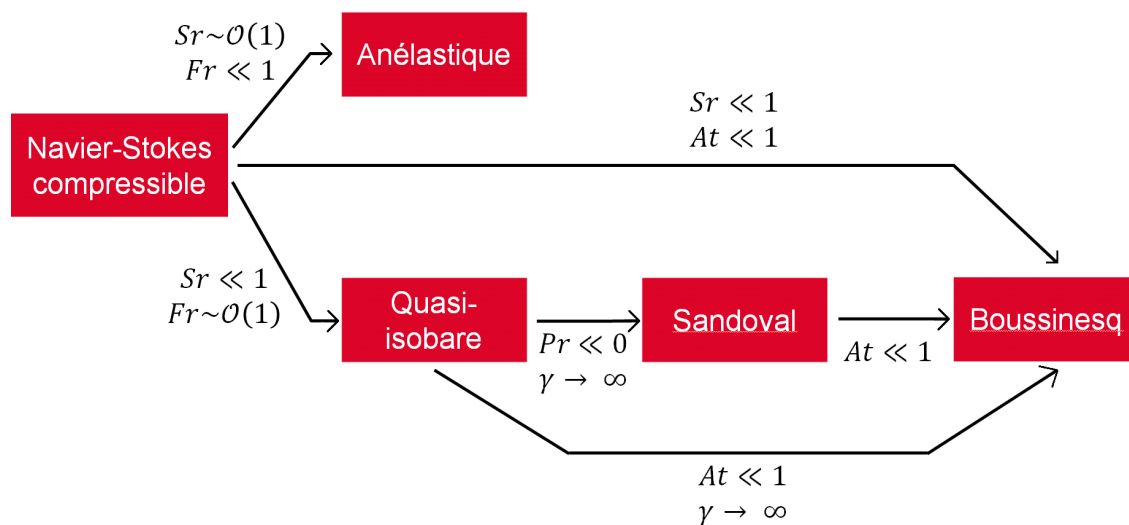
$Sr \sim \mathcal{O}(1)$
$Fr \ll 1$

Anélastique

Navier-Stokes compressible

$Sr \ll 1$
$At \ll 1$

$Sr \ll 1$
$Fr \sim \mathcal{O}(1)$

Quasi-isobare

$Pr \ll 0$
$\gamma \to \infty$

Sandoval

$At \ll 1$

Boussinesq

$At \ll 1$
$\gamma \to \infty$